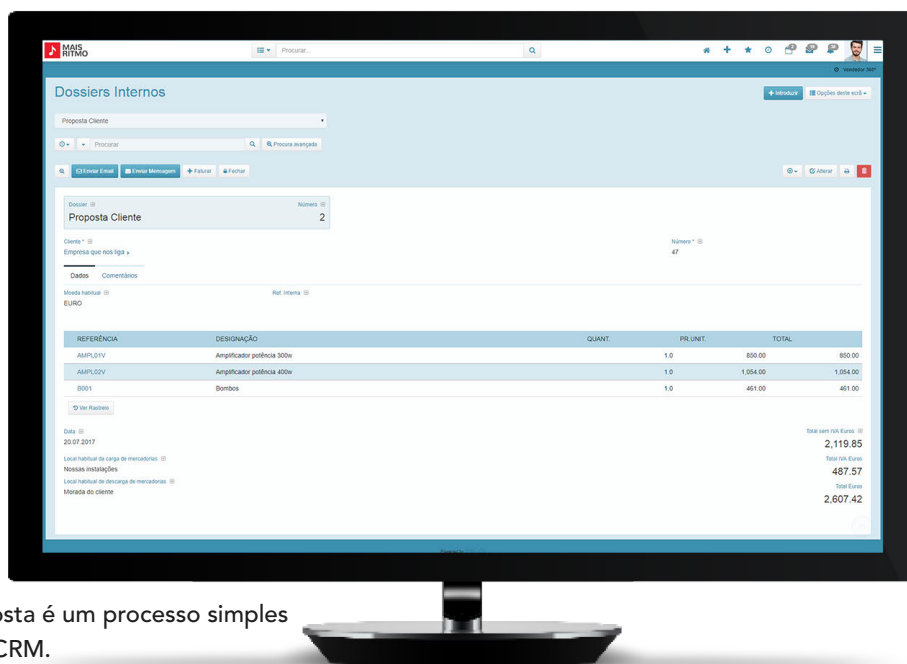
MAIS RITMO

Procurar...

Vendedor 360º

Dossiers Internos

+ Introduzir

Opções deste ecrã

Proposta Cliente

Procurar

Procura avançada

Enviar Email

Enviar Mensagem

+ Faturar

Fechar

Alterar

Dossier

Número

Proposta Cliente

2

Cliente *

Empresa que nos liga

Número *

47

Dados

Comentários

Moeda habitual

EURO

Ref. interna

| REFERÊNCIA | DESIGNAÇÃO | QUANT. | PR.UNIT. | TOTAL |
|---|---|---|---|---|
| AMPL01V | Amplificador potência 300w | 1.0 | 850.00 | 850.00 |
| AMPL02V | Amplificador potência 400w | 1.0 | 1,054.00 | 1,054.00 |
| B001 | Bombos | 1.0 | 461.00 | 461.00 |

Ver Rastreio

Data

20.07.2017

Local habitual de carga de mercadorias

Nossas instalações

Local habitual de descarga de mercadorias

Morada do cliente

Total sem IVA Euros

2,119.85

Total IVA Euros

487.57

Total Euros

2,607.42

osta é um processo simples
CRM.